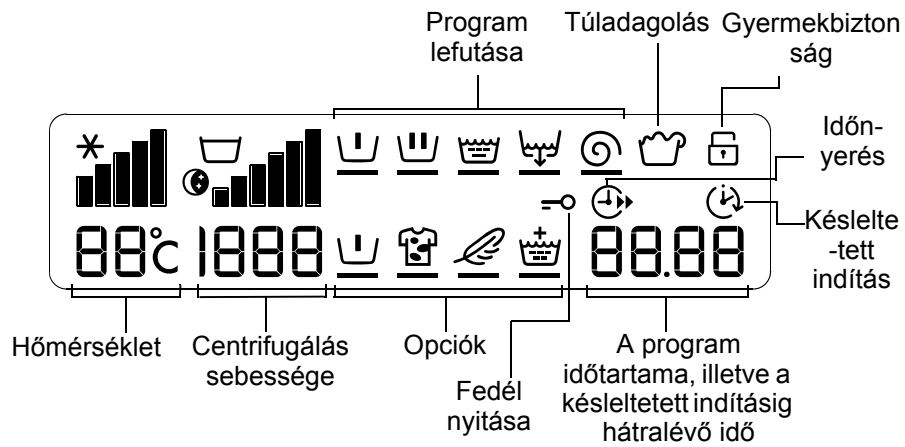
Program lefutása

Túladagolás

Gyermekbiztonság

Időnyerés

Késleltetett indítás

88°C

1888

88.88

Hőmérséklet

Centrifugálás sebessége

Opciók

Fedél nyitása

A program időtartama, illetve a késleltetett indításig hátralévő idő